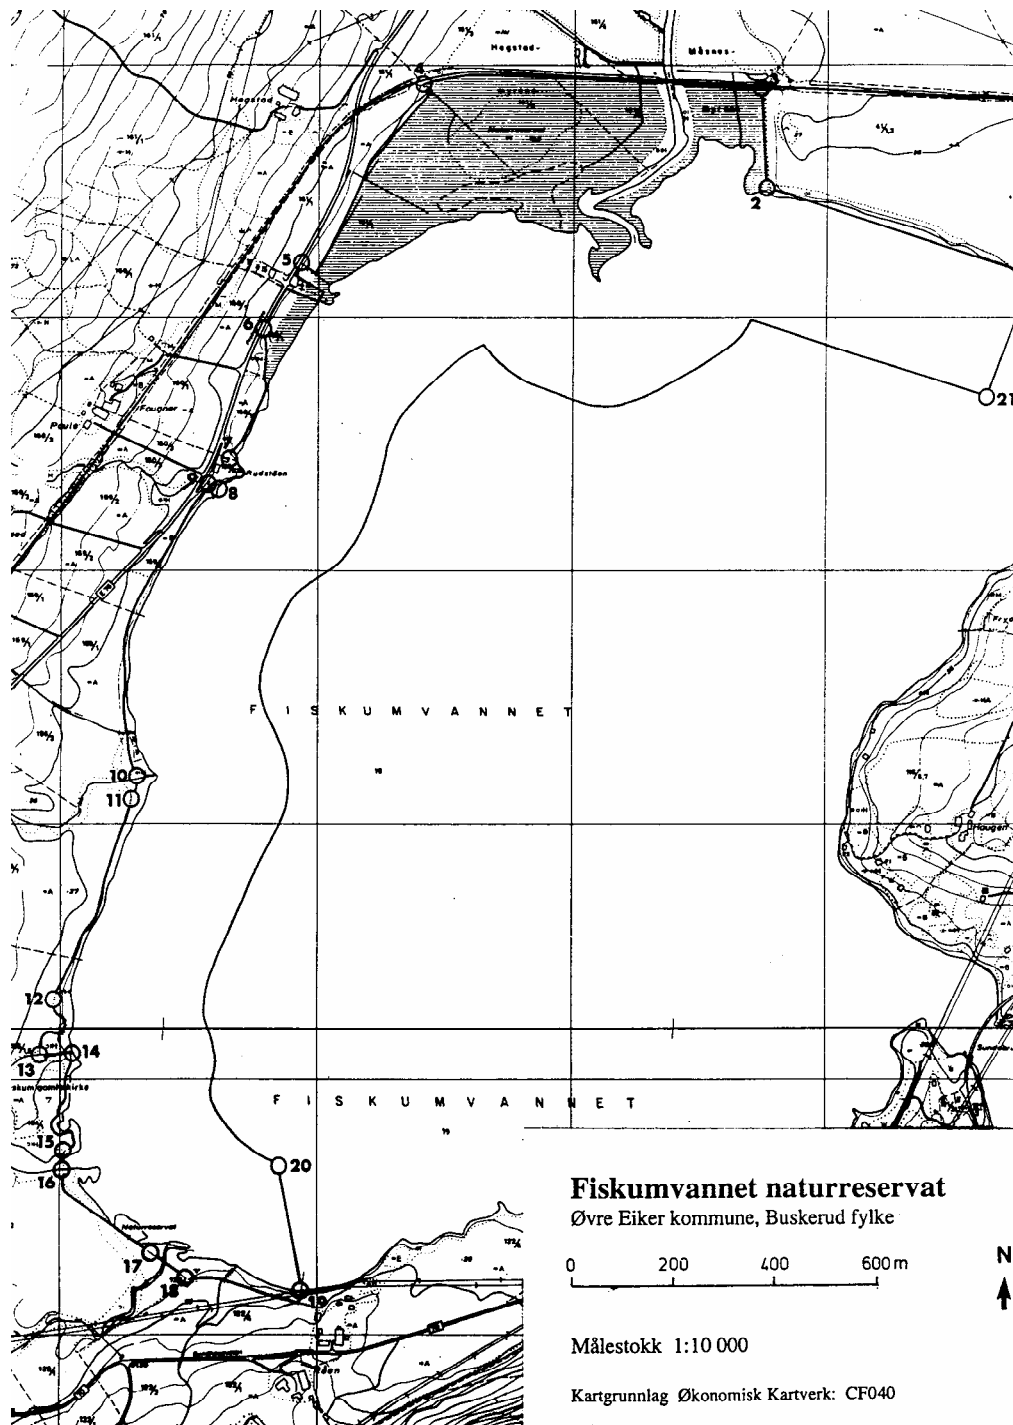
Hogstad-
Måsnes-
Hogstad
Faugner
Paule
Rudstøen
Hougen
Fiskum gamle kirke
Naturreservat
2
4
5
6
7
8
9
10
11
12
13
14
15
16
17
18
19
20
21

F I S K U M V A N N E T

F I S K U M V A N N E T

Fiskumvannet naturreservat
Øvre Eiker kommune, Buskerud fylke

0 200 400 600 m

N

Målestokk 1:10 000

Kartgrunnlag Økonomisk Kartverk: CF040